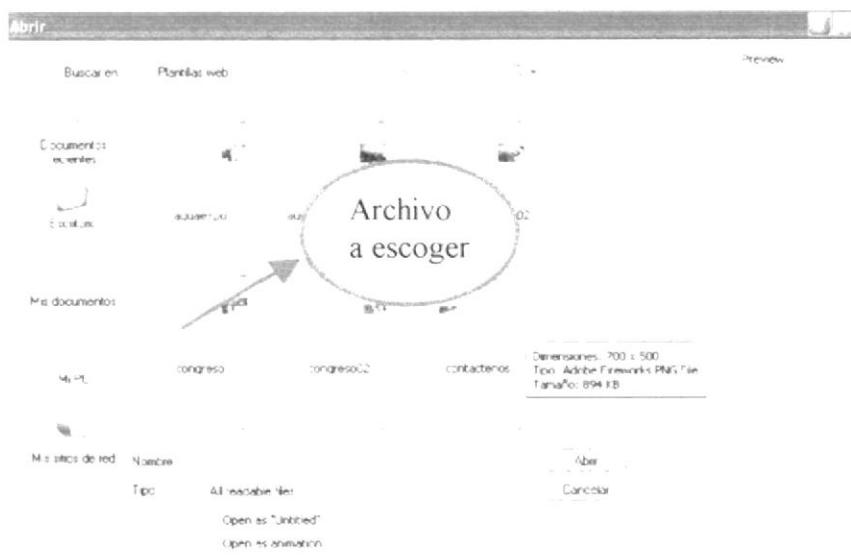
Abrir

Buscar en Plantillas web

Preview

Documentos recientes

Escritorio

Mis documentos

Mi PC

Mis sitios de red

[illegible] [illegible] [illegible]02

Archivo a escoger

congreso congreso02 contactenos

Dimensiones: 700 x 500
Tipo: Adobe Fireworks PNG File
Tamaño: 894 KB

Nombre

Tipo All readable files

Abrir

Cancelar

Open as "Untitled"

Open as animation